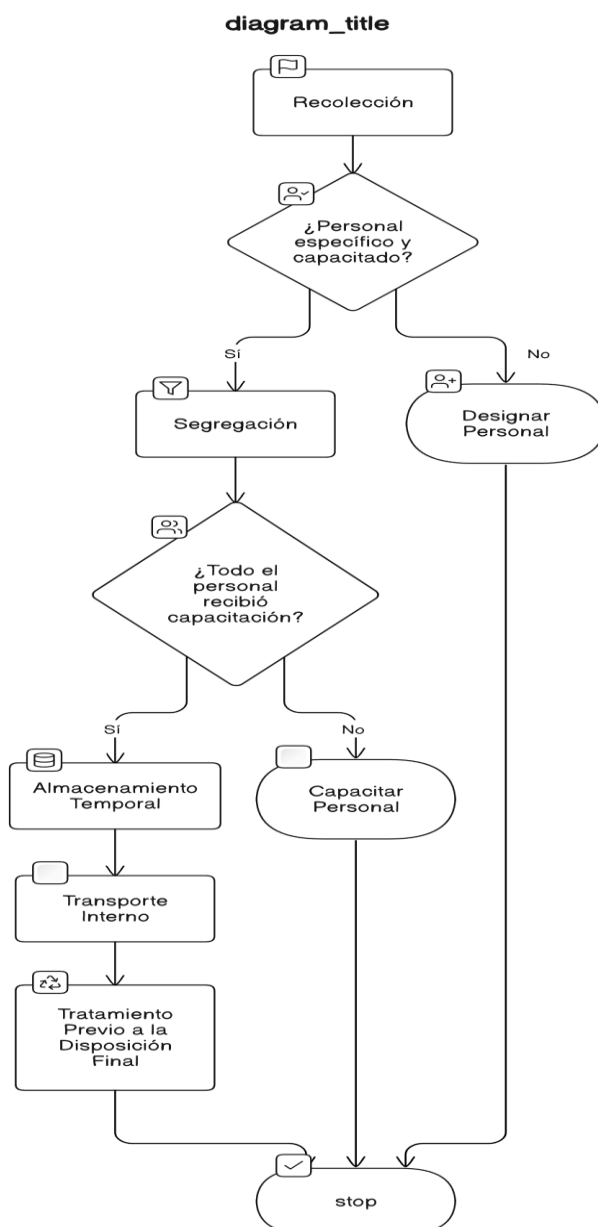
diagram_title

Recolección

¿Personal específico y capacitado?

Sí

No

Segregación

Designar Personal

¿Todo el personal recibió capacitación?

Sí

No

Almacenamiento Temporal

Capacitar Personal

Transporte Interno

Tratamiento Previo a la Disposición Final

stop